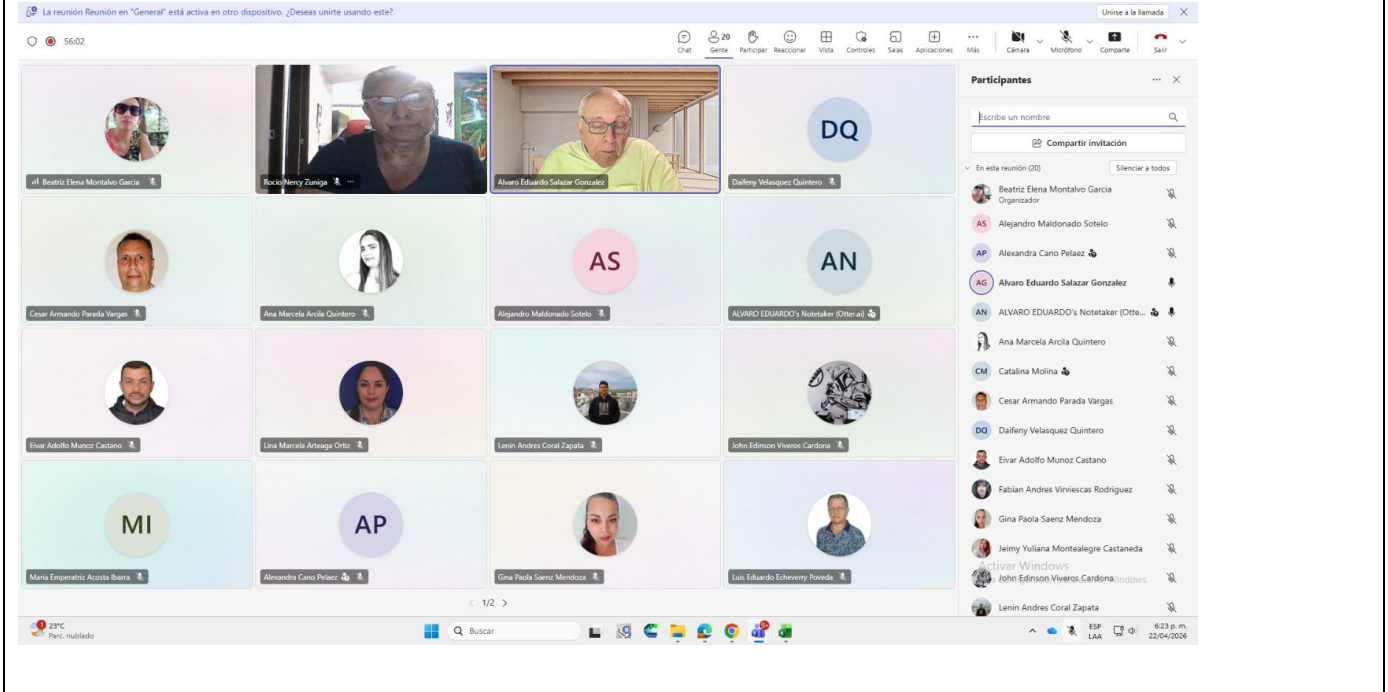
La reunión Reunión en "General" está activa en otro dispositivo. ¿Deseas unirte usando este?

Unirse a la llamada

56:02

Chat Gente 20 Participar Reaccionar Vista Controles Salas Aplicaciones Más Cámara Micrófono Comparte Salir

Beatriz Elena Montalvo Garcia
Rocio Nercy Zuniga
Alvaro Eduardo Salazar Gonzalez
DQ
Daifeny Velasquez Quintero

Cesar Armando Parada Vargas
Ana Marcela Arcila Quintero
AS
Alejandro Maldonado Sotelo
AN
ALVARO EDUARDO's Notetaker (Otter.ai)

Eivar Adolfo Munoz Castano
Lina Marcela Arteaga Ortiz
Lenin Andres Coral Zapata
John Edinson Viveros Cardona

MI
Maria Emperatriz Acosta Ibarra
AP
Alexandra Cano Pelaez
Gina Paola Saenz Mendoza
Luis Eduardo Echeverry Poveda

1/2

Participantes

Escribe un nombre

Compartir invitación

En esta reunión (20)
Silenciar a todos

Beatriz Elena Montalvo Garcia
Organizador
AS Alejandro Maldonado Sotelo
AP Alexandra Cano Pelaez
AG Alvaro Eduardo Salazar Gonzalez
AN ALVARO EDUARDO's Notetaker (Otte...
Ana Marcela Arcila Quintero
CM Catalina Molina
Cesar Armando Parada Vargas
DQ Daifeny Velasquez Quintero
Eivar Adolfo Munoz Castano
Fabian Andres Virviescas Rodriguez
Gina Paola Saenz Mendoza
Jeimy Yuliana Montealegre Castaneda
John Edinson Viveros Cardona
Activar Windows
Lenin Andres Coral Zapata

23°C
Parc. nublado

Buscar

ESP LAA
6:23 p. m.
22/04/2026